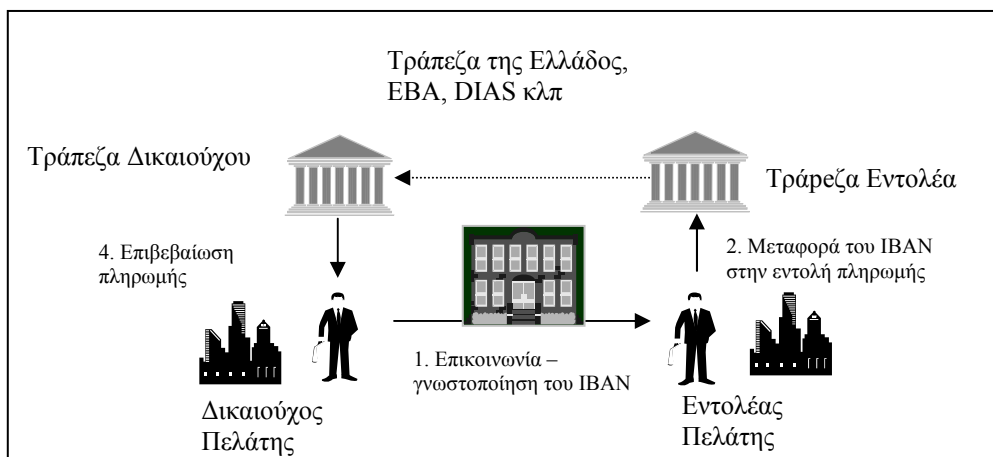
Τράπεζα της Ελλάδος, EBA, DIAS κλπ

Τράπεζα Δικαιούχου

Τράρεζα Εντολέα

4. Επιβεβαίωση πληρωμής

2. Μεταφορά του IBAN στην εντολή πληρωμής

1. Επικοινωνία – γνωστοποίηση του IBAN

Δικαιούχος Πελάτης

Εντολέας Πελάτης